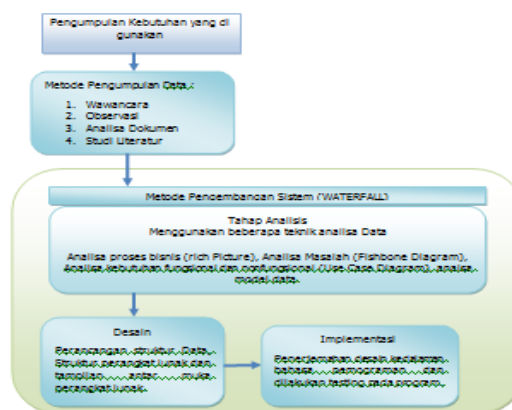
Pengumpulan Kebutuhan yang di gunakan

Metode Pengumpulan Data :

1. Wawancara
2. Observasi
3. Analisa Dokumen
4. Studi Literatur

Metode Pengembangan Sistem (WATERFALL)

Tahap Analisis
Menggunakan beberapa teknik analisa Data

Analisa proses bisnis (rich Picture), Analisa Masalah (Fishbone Diagram), Analisa kebutuhan fungsional dan nonfungsional (Use Case Diagram), analisa model data.

Desain

Perancangan struktur Data, Struktur perangkat lunak dan tampilan antar muka perangkat lunak.

Implementasi

Penerjemahan desain kedalam bahasa pemrograman dan dilakukan testing pada program.